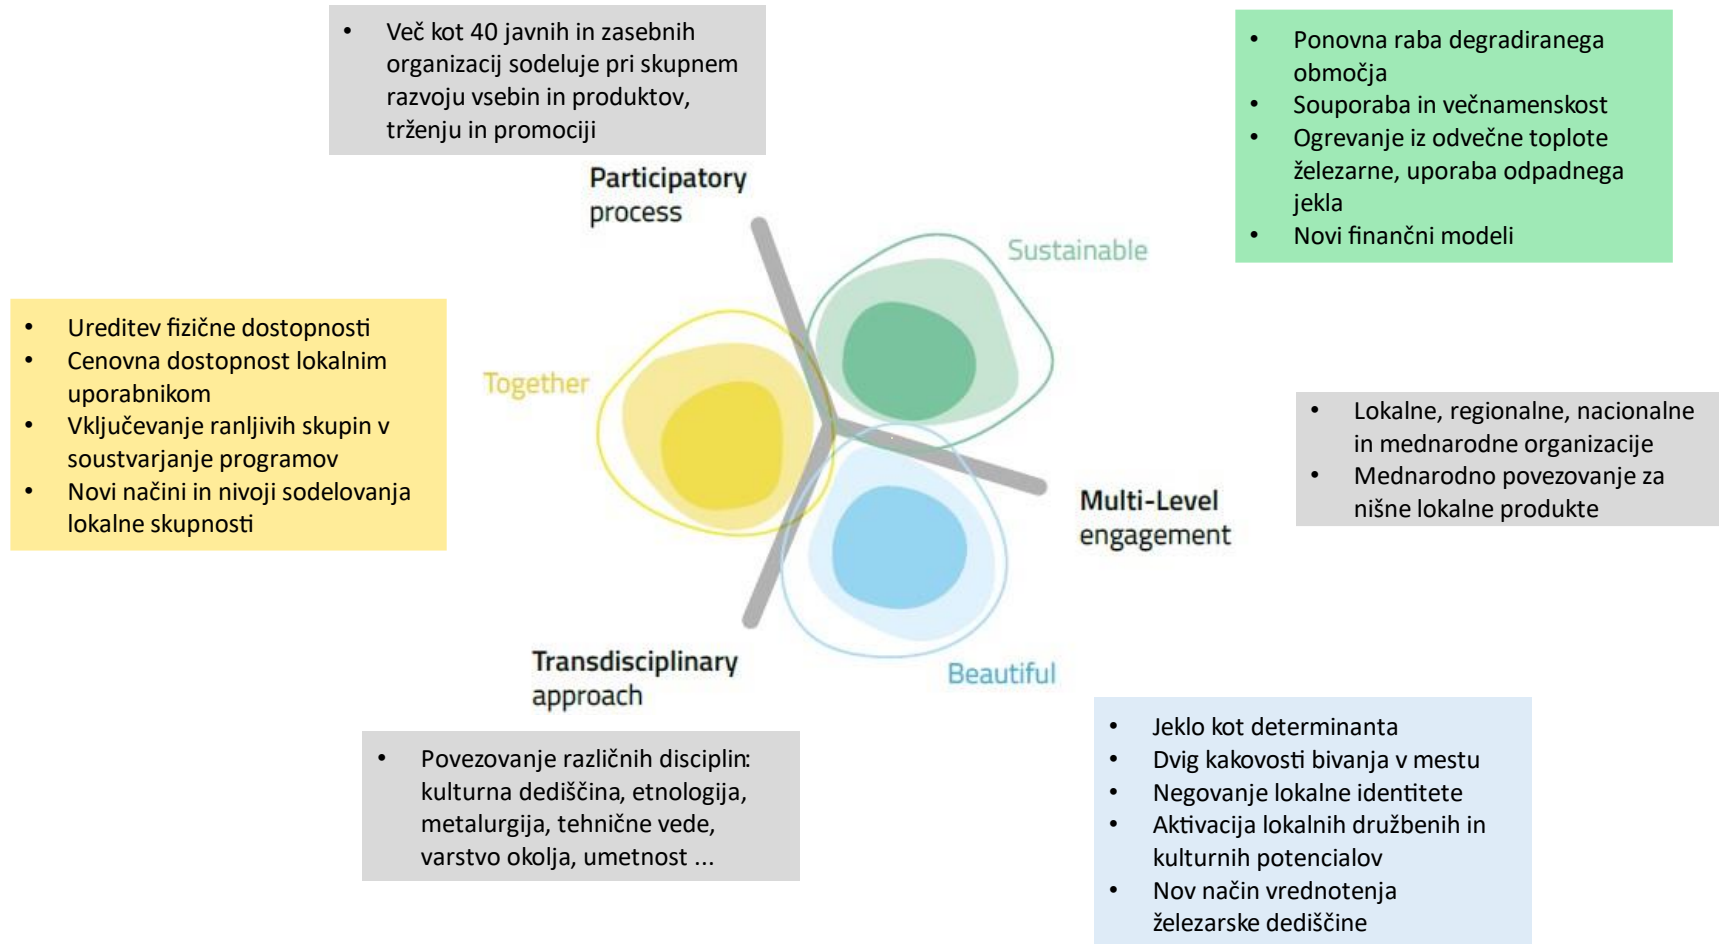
- Več kot 40 javnih in zasebnih organizacij sodeluje pri skupnem razvoju vsebin in produktov, trženju in promociji

- Ponovna raba degradiranega območja
- Souporaba in večnamenskost
- Ogrevanje iz odvečne toplote železarne, uporaba odpadnega jekla
- Novi finančni modeli

Participatory process

Sustainable

- Ureditev fizične dostopnosti
- Cenovna dostopnost lokalnim uporabnikom
- Vključevanje ranljivih skupin v soustvarjanje programov
- Novi načini in nivoji sodelovanja lokalne skupnosti

Together

- Lokalne, regionalne, nacionalne in mednarodne organizacije
- Mednarodno povezovanje za nišne lokalne produkte

Multi-Level engagement

Transdisciplinary approach

Beautiful

- Povezovanje različnih disciplin: kulturna dediščina, etnologija, metalurgija, tehnične vede, varstvo okolja, umetnost ...

- Jeklo kot determinanta
- Dvig kakovosti bivanja v mestu
- Negovanje lokalne identitete
- Aktivacija lokalnih družbenih in kulturnih potencialov
- Nov način vrednotenja železarske dediščine